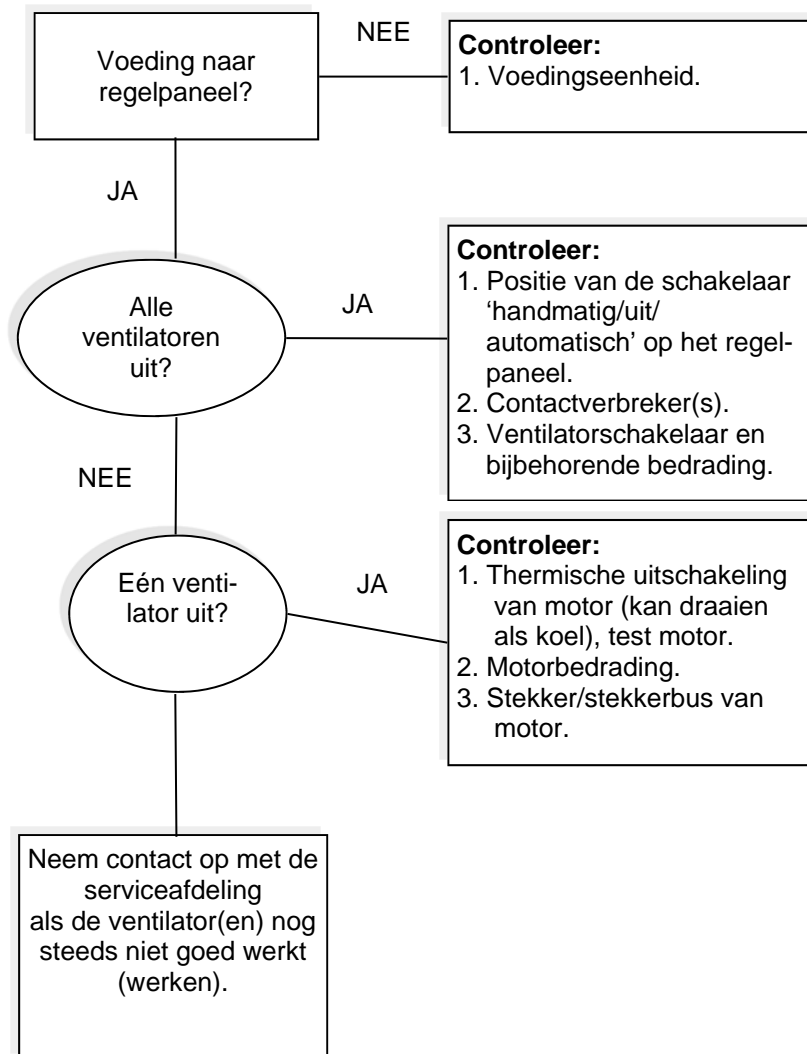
Voeding naar regelpaneel?

NEE

Controleer:
1. Voedingseenheid.

JA

Alle ventilatoren uit?

JA

Controleer:
1. Positie van de schakelaar 'handmatig/uit/automatisch' op het regelpaneel.
2. Contactverbreker(s).
3. Ventilatorschakelaar en bijbehorende bedrading.

NEE

Eén ventilator uit?

JA

Controleer:
1. Thermische uitschakeling van motor (kan draaien als koel), test motor.
2. Motorbedrading.
3. Stekker/stekkerbus van motor.

Neem contact op met de serviceafdeling als de ventilator(en) nog steeds niet goed werkt (werken).